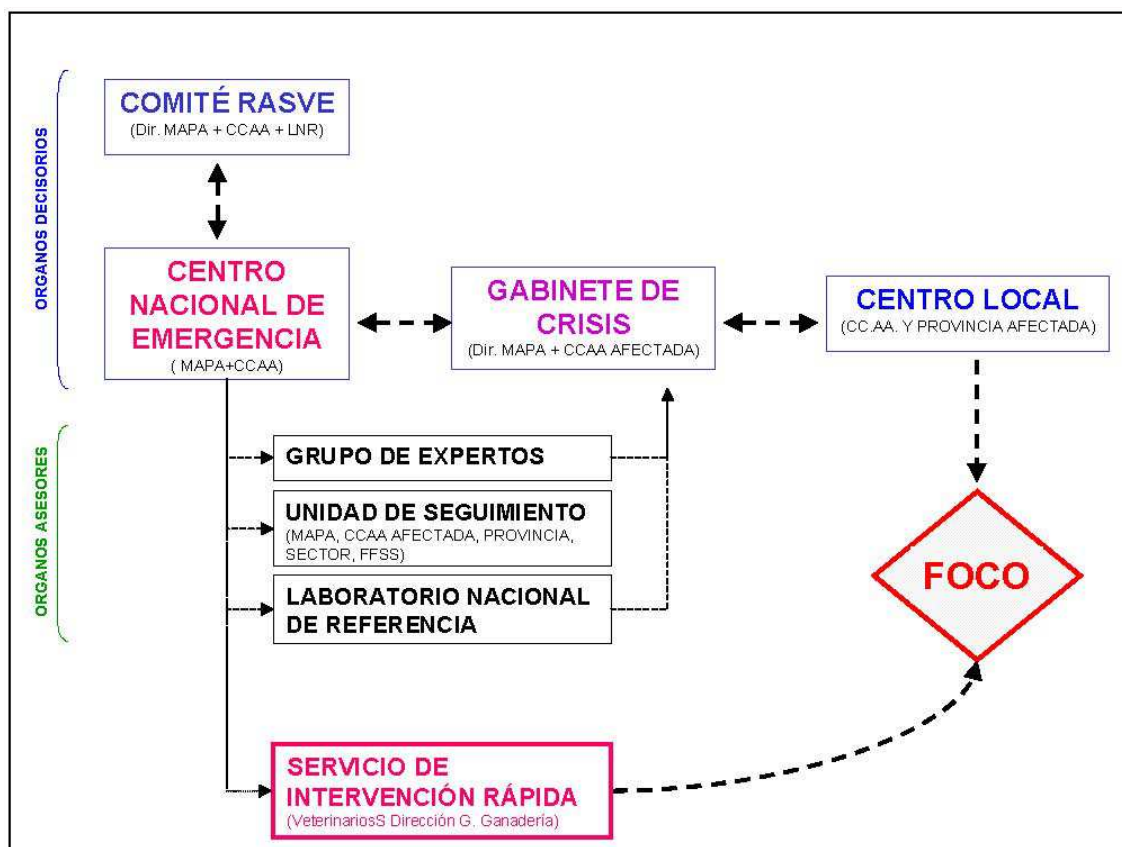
ORGANOS DECISORIOS

COMITÉ RASVE
(Dir. MAPA + CCAA + LNR)

CENTRO NACIONAL DE EMERGENCIA
( MAPA+CCAA)

GABINETE DE CRISIS
(Dir. MAPA + CCAA AFECTADA)

CENTRO LOCAL
(CC.AA. Y PROVINCIA AFECTADA)

ORGANOS ASESORES

GRUPO DE EXPERTOS

UNIDAD DE SEGUIMIENTO
(MAPA, CCAA AFECTADA, PROVINCIA, SECTOR, FFSS)

LABORATORIO NACIONAL DE REFERENCIA

FOCO

SERVICIO DE INTERVENCIÓN RÁPIDA
(VeterinariosS Dirección G. Ganadería)